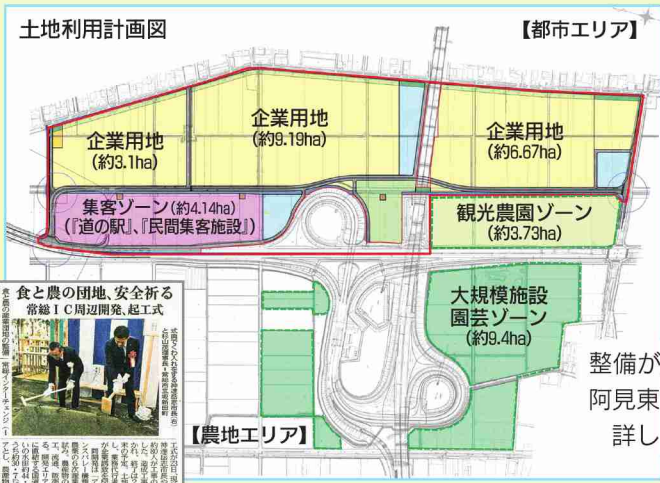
土地利用計画図

【都市エリア】

企業用地
(約3.1ha)

企業用地
(約9.19ha)

企業用地
(約6.67ha)

集客ゾーン(約4.14ha)
(『道の駅』、『民間集客施設』)

観光農園ゾーン
(約3.73ha)

大規模施設
園芸ゾーン
(約9.4ha)

【農地エリア】

食と農の団地、安全祈る
常総IC周辺開発、起工式

整備が
阿見東
詳し